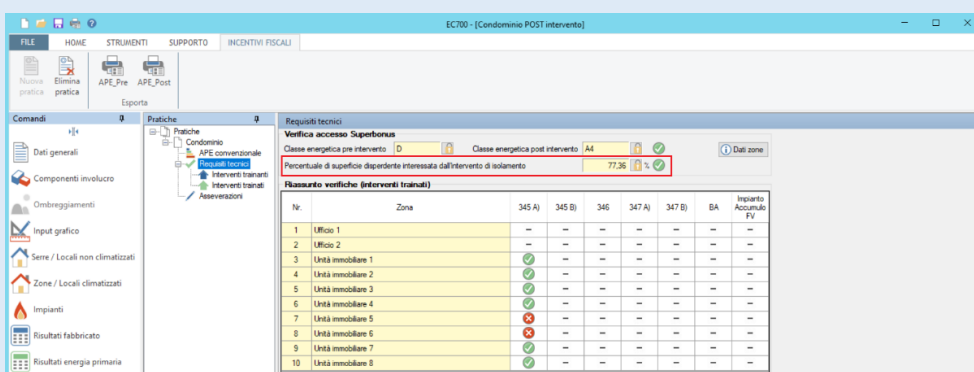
EC700 - [Condominio POST intervento]

FILE HOME STRUMENTI SUPPORTO INCENTIVI FISCALI

Nuova pratica Elimina pratica APE_Pre APE_Post
Esporta

Comandi
Dati generali
Componenti involucro
Ombreggiamenti
Input grafico
Serre / Locali non climatizzati
Zone / Locali climatizzati
Impianti
Risultati fabbricato
Risultati energia primaria

Pratiche
Pratiche
Condominio
APE convenzionale
Requisiti tecnici
Interventi trainanti
Interventi trainati
Asseverazioni

Requisiti tecnici
Verifica accesso Superbonus
Classe energetica pre intervento D
Classe energetica post intervento A4
Dati zone
Percentuale di superficie disperdente interessata dall'intervento di isolamento 77,36 %
Riassunto verifiche (interventi trainati)

| Nr. | Zona | 345 A) | 345 B) | 346 | 347 A) | 347 B) | BA | Impianto Accumulo FV |
|---|---|---|---|---|---|---|---|---|
| 1 | Ufficio 1 | – | – | – | – | – | – | – |
| 2 | Ufficio 2 | – | – | – | – | – | – | – |
| 3 | Unità immobiliare 1 | | – | – | – | – | – | – |
| 4 | Unità immobiliare 2 | | – | – | – | – | – | – |
| 5 | Unità immobiliare 3 | | – | – | – | – | – | – |
| 6 | Unità immobiliare 4 | | – | – | – | – | – | – |
| 7 | Unità immobiliare 5 | | – | – | – | – | – | – |
| 8 | Unità immobiliare 6 | | – | – | – | – | – | – |
| 9 | Unità immobiliare 7 | | – | – | – | – | – | – |
| 10 | Unità immobiliare 8 | | – | – | – | – | – | – |